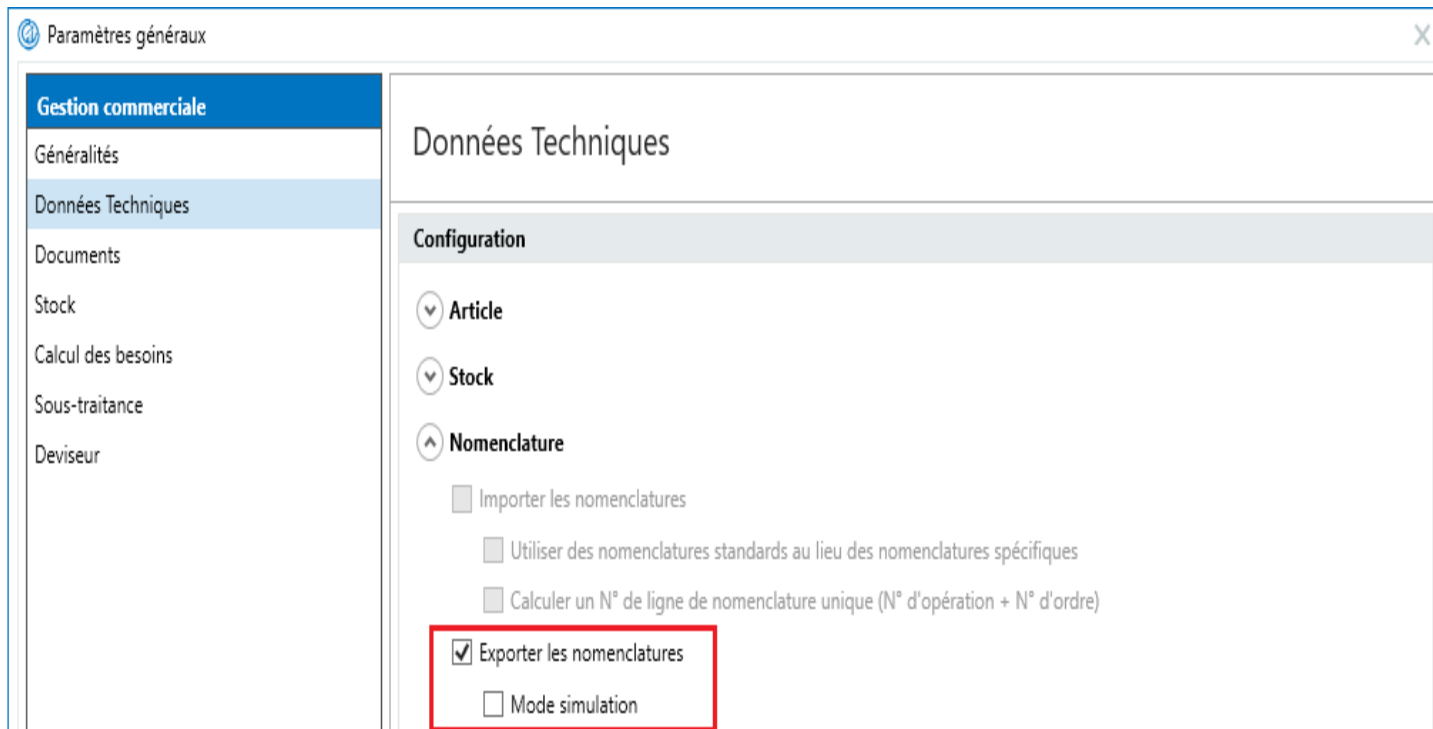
Paramètres généraux

X

Gestion commerciale

Généralités

Données Techniques

Documents

Stock

Calcul des besoins

Sous-traitance

Deviseur

Données Techniques

Configuration

Article

Stock

Nomenclature

Importer les nomenclatures

Utiliser des nomenclatures standards au lieu des nomenclatures spécifiques

Calculer un N° de ligne de nomenclature unique (N° d'opération + N° d'ordre)

Exporter les nomenclatures

Mode simulation